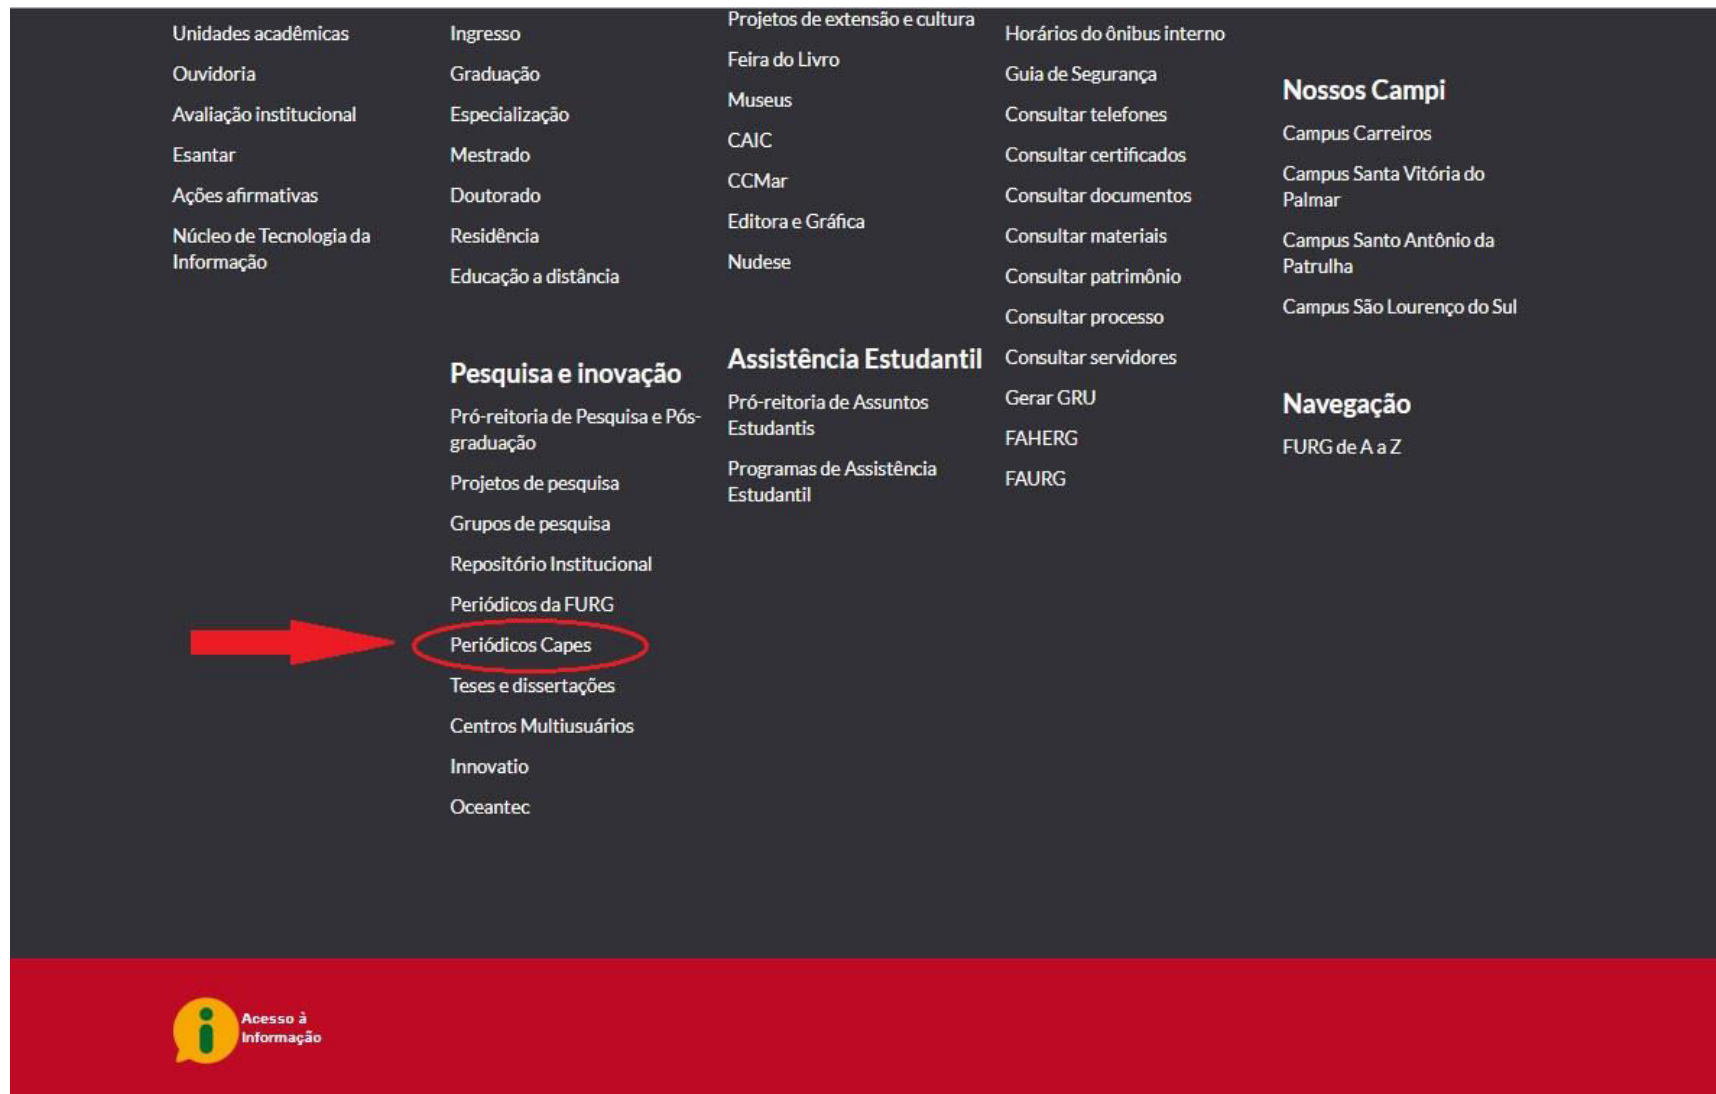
Unidades acadêmicas
Ouvidoria
Avaliação institucional
Esantar
Ações afirmativas
Núcleo de Tecnologia da Informação

Ingresso
Graduação
Especialização
Mestrado
Doutorado
Residência
Educação a distância

Pesquisa e inovação
Pró-reitoria de Pesquisa e Pós-graduação
Projetos de pesquisa
Grupos de pesquisa
Repositório Institucional
Periódicos da FURG
Periódicos Capes
Teses e dissertações
Centros Multiusuários
Innovatio
Oceantec

Projetos de extensão e cultura
Feira do Livro
Museus
CAIC
CCMar
Editora e Gráfica
Nudese

Assistência Estudantil
Pró-reitoria de Assuntos Estudantis
Programas de Assistência Estudantil

Horários do ônibus interno
Guia de Segurança
Consultar telefones
Consultar certificados
Consultar documentos
Consultar materiais
Consultar patrimônio
Consultar processo
Consultar servidores
Gerar GRU
FAHERG
FAURG

Nossos Campi
Campus Carreiros
Campus Santa Vitória do Palmar
Campus Santo Antônio da Patrulha
Campus São Lourenço do Sul

Navegação
FURG de A a Z

Acesso à Informação